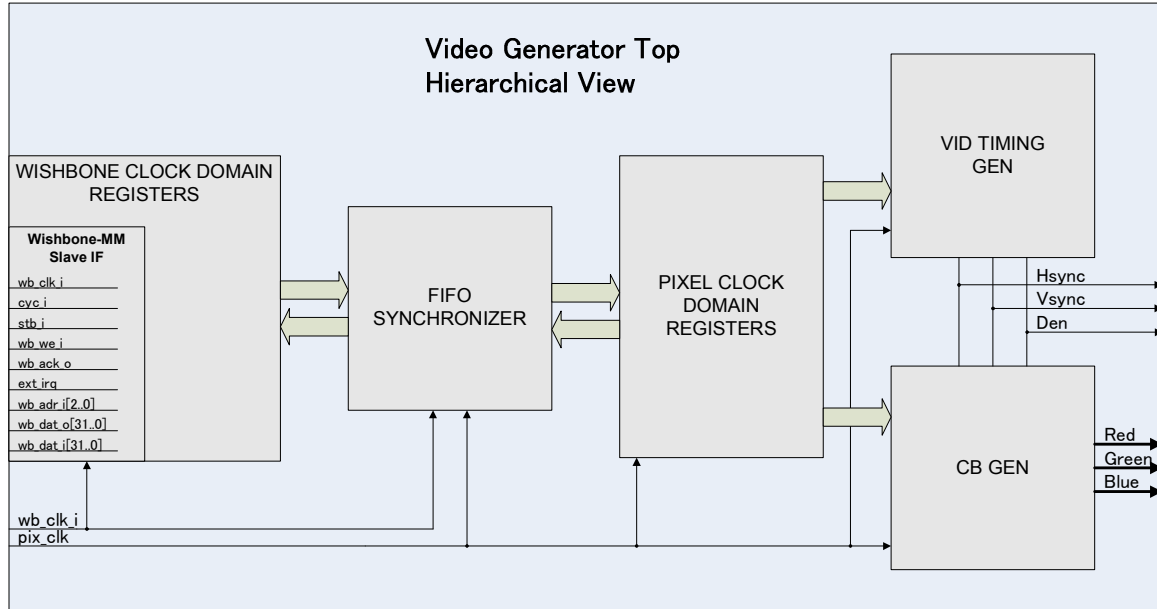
Video Generator Top
Hierarchical View

WISHBONE CLOCK DOMAIN REGISTERS

Wishbone-MM
Slave IF

wb_clk_i
cyc_i
stb_i
wb_we_i
wb_ack_o
ext_irq
wb_adr_i[2..0]
wb_dat_o[31..0]
wb_dat_i[31..0]

FIFO SYNCHRONIZER

PIXEL CLOCK DOMAIN REGISTERS

VID TIMING GEN

Hsync
Vsync
Den

CB GEN

Red
Green
Blue

wb_clk_i
pix_clk